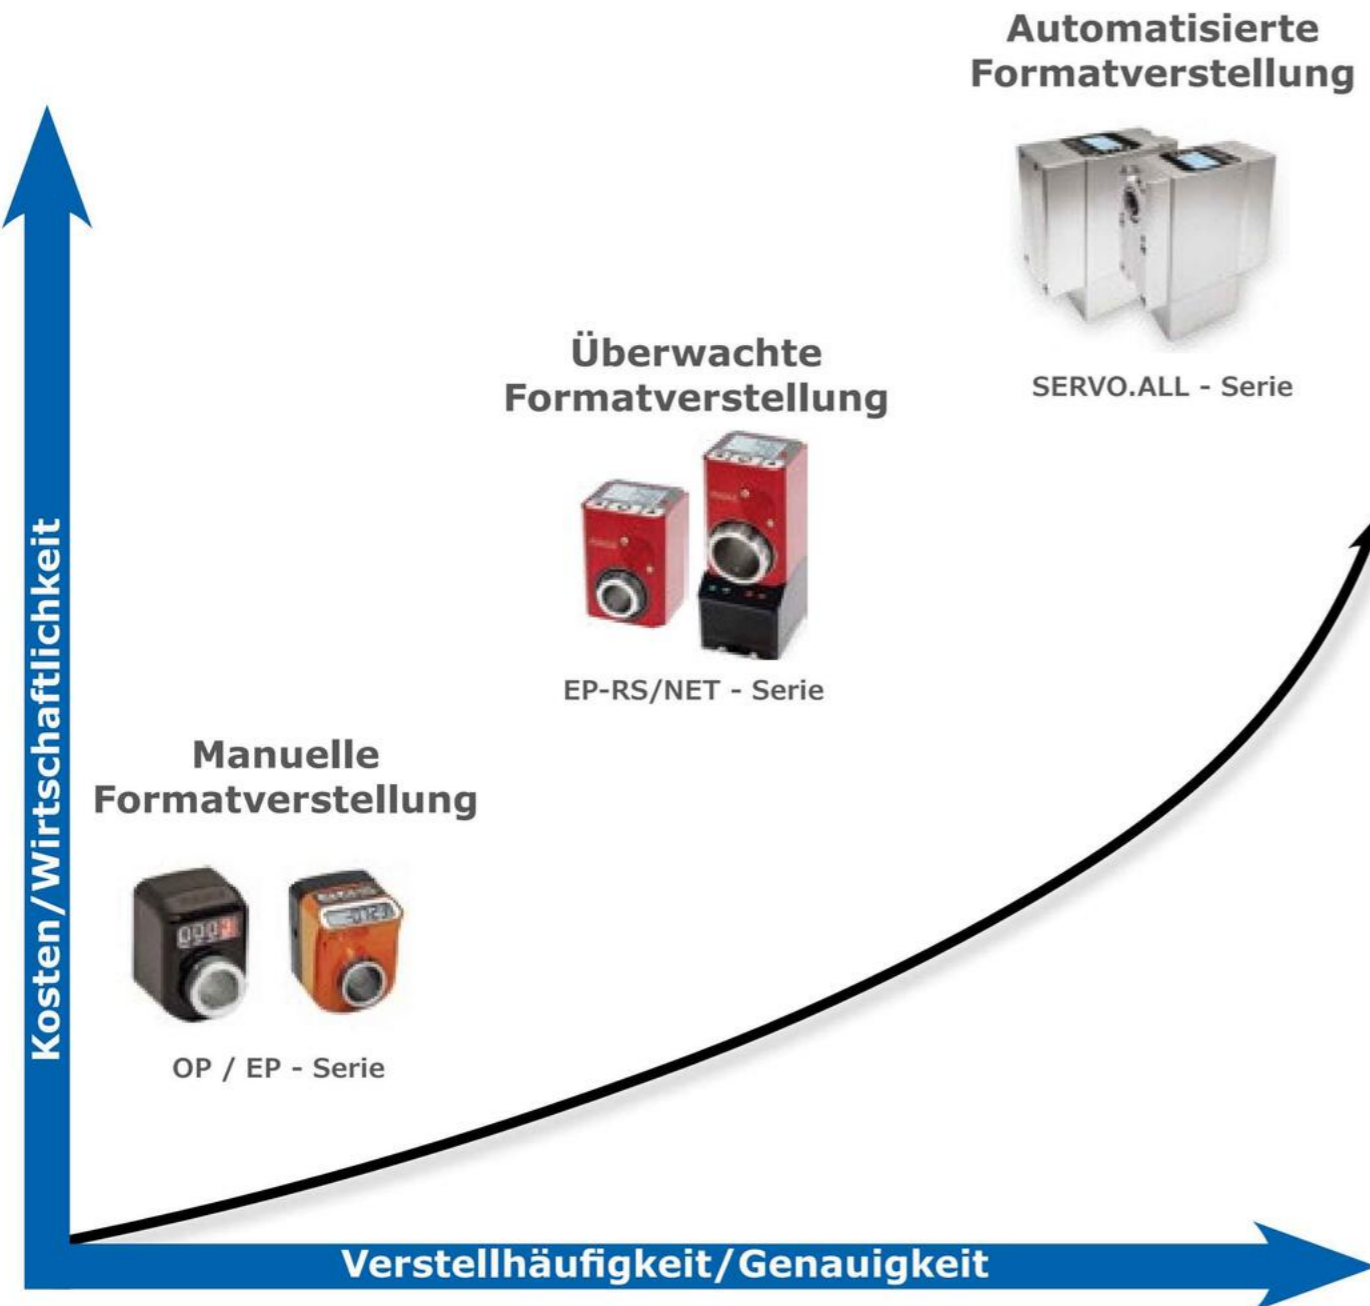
Automatisierte Formatverstellung

SERVO.ALL - Serie

Überwachte Formatverstellung

EP-RS/NET - Serie

Manuelle Formatverstellung

OP / EP - Serie

Kosten/Wirtschaftlichkeit

Verstellhäufigkeit/Genauigkeit